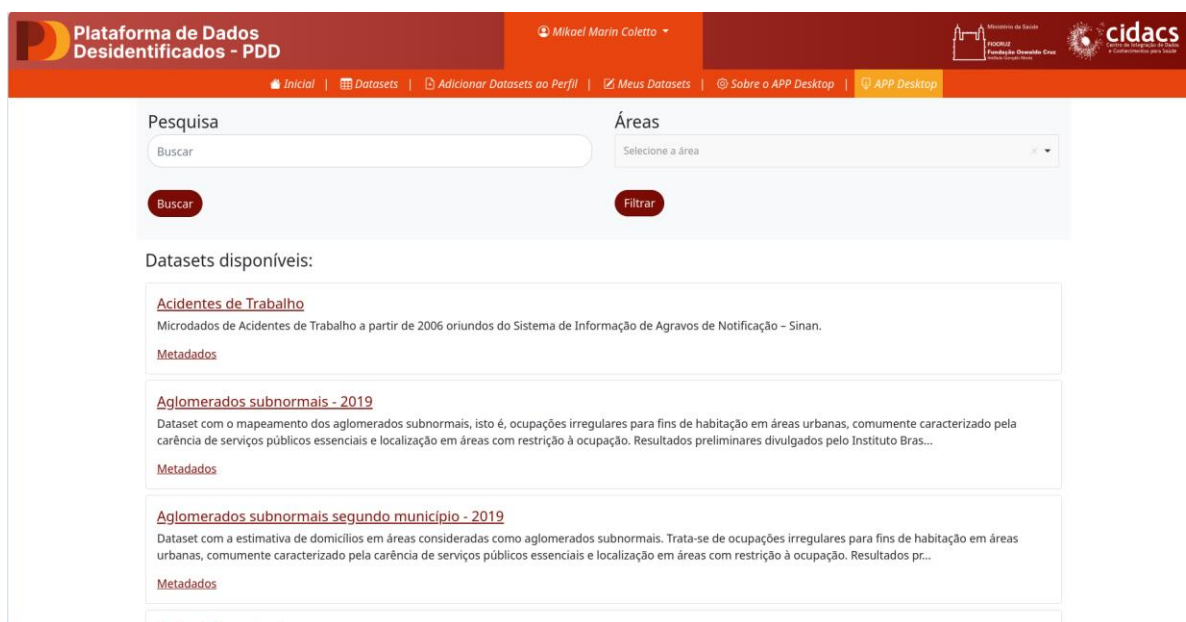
Plataforma de Dados Desidentificados - PDD

Mikael Marin Coletto

Ministério da Saúde
FIOCRUZ
Fundação Oswaldo Cruz
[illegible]

cidacs
Centro de Integração de Dados e Conhecimentos para Saúde

Inicial | Datasets | Adicionar Datasets ao Perfil | Meus Datasets | Sobre o APP Desktop | APP Desktop

Pesquisa
Buscar
Buscar

Áreas
Selecione a área
Filtrar

Datasets disponíveis:

Acidentes de Trabalho
Microdados de Acidentes de Trabalho a partir de 2006 oriundos do Sistema de Informação de Agravos de Notificação – Sinan.
Metadados

Aglomerados subnormais - 2019
Dataset com o mapeamento dos aglomerados subnormais, isto é, ocupações irregulares para fins de habitação em áreas urbanas, comumente caracterizado pela carência de serviços públicos essenciais e localização em áreas com restrição à ocupação. Resultados preliminares divulgados pelo Instituto Bras...
Metadados

Aglomerados subnormais segundo município - 2019
Dataset com a estimativa de domicílios em áreas consideradas como aglomerados subnormais. Trata-se de ocupações irregulares para fins de habitação em áreas urbanas, comumente caracterizado pela carência de serviços públicos essenciais e localização em áreas com restrição à ocupação. Resultados pr...
Metadados